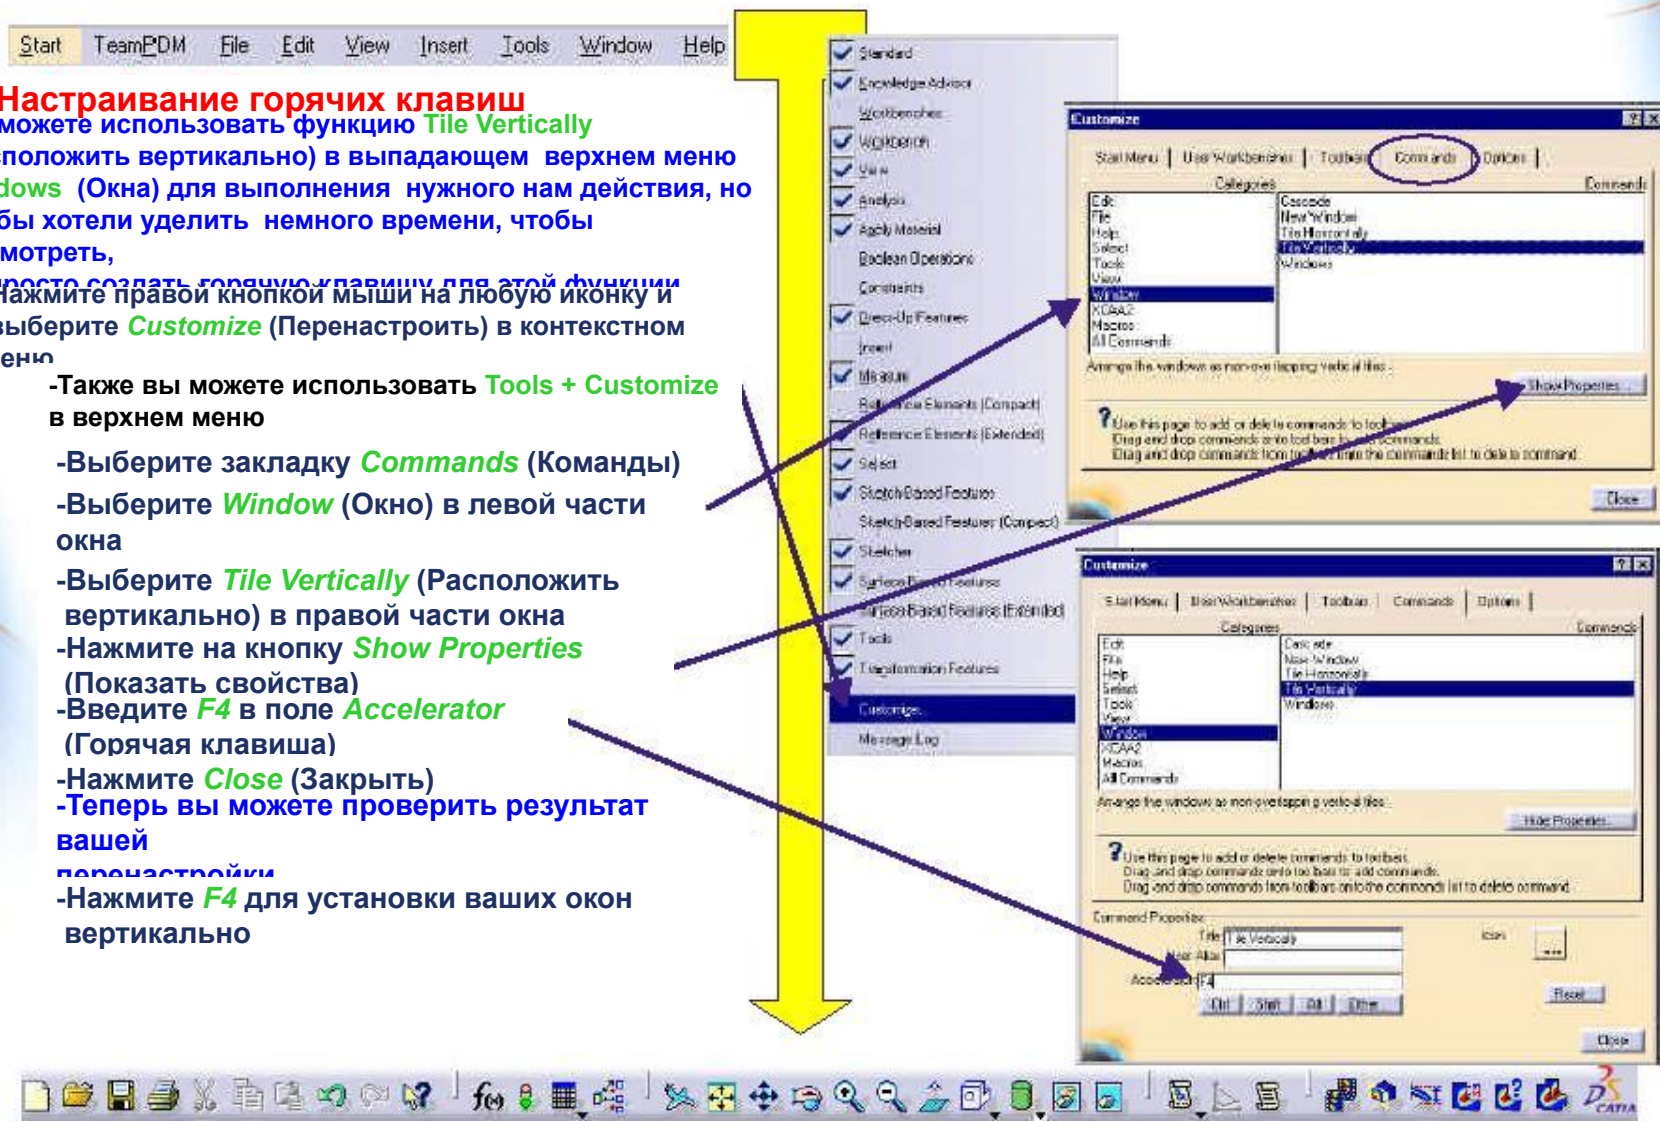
Start TeamPDM File Edit View Insert Tools Window Help

Настраивание горячих клавиш
можете использовать функцию Tile Vertically
сположить вертикально) в выпадающем верхнем меню
dows (Окна) для выполнения нужного нам действия, но
бы хотели уделить немного времени, чтобы
мотреть,
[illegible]
Нажмите правой кнопкой мыши на любую иконку и
выберите Customize (Перенастроить) в контекстном
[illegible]

-Также вы можете использовать Tools + Customize в верхнем меню

-Выберите закладку Commands (Команды)

-Выберите Window (Окно) в левой части окна

-Выберите Tile Vertically (Расположить вертикально) в правой части окна

-Нажмите на кнопку Show Properties (Показать свойства)

-Введите F4 в поле Accelerator (Горячая клавиша)

-Нажмите Close (Закрыть)

-Теперь вы можете проверить результат вашей перенастройки

-Нажмите F4 для установки ваших окон вертикально

Standard
Knowledge Advisor
Workbenches
Workbench
View
Analysis
Apply Material
Boolean Operations
Constraints
Dress-Up Features
Insert
Measure
Reference Elements (Compact)
Reference Elements (Extended)
Select
Sketch-Based Features
Sketch-Based Features (Compact)
Sketcher
Surface-Based Features
Surface-Based Features (Extended)
Tools
Transformation Features
Customize...
Message Log

Customize
Start Menu | User Workbenches | Toolbars | Commands | Options
Categories
Commands
Edit
File
Help
Select
Tools
View
Window
XCAA2
Macros
All Commands
Cascade
New Window
Tile Horizontally
Tile Vertically
Windows
Arrange the windows as non-overlapping vertical tiles.
Show Properties...
Use this page to add or delete commands to toolbars.
Drag and drop commands onto tool bars to add commands.
Drag and drop commands from toolbars onto the commands list to delete command.
Close

Customize
Start Menu | User Workbenches | Toolbars | Commands | Options
Categories
Commands
Edit
File
Help
Select
Tools
View
Window
XCAA2
Macros
All Commands
Cascade
New Window
Tile Horizontally
Tile Vertically
Windows
Arrange the windows as non-overlapping vertical tiles.
Hide Properties...
Use this page to add or delete commands to toolbars.
Drag and drop commands onto tool bars to add commands.
Drag and drop commands from toolbars onto the commands list to delete command.
Command Properties
Title Tile Vertically
Icon
User Alias
Accelerator F4
Ctrl | Shift | Alt | Other
Reset
Close
CATIA